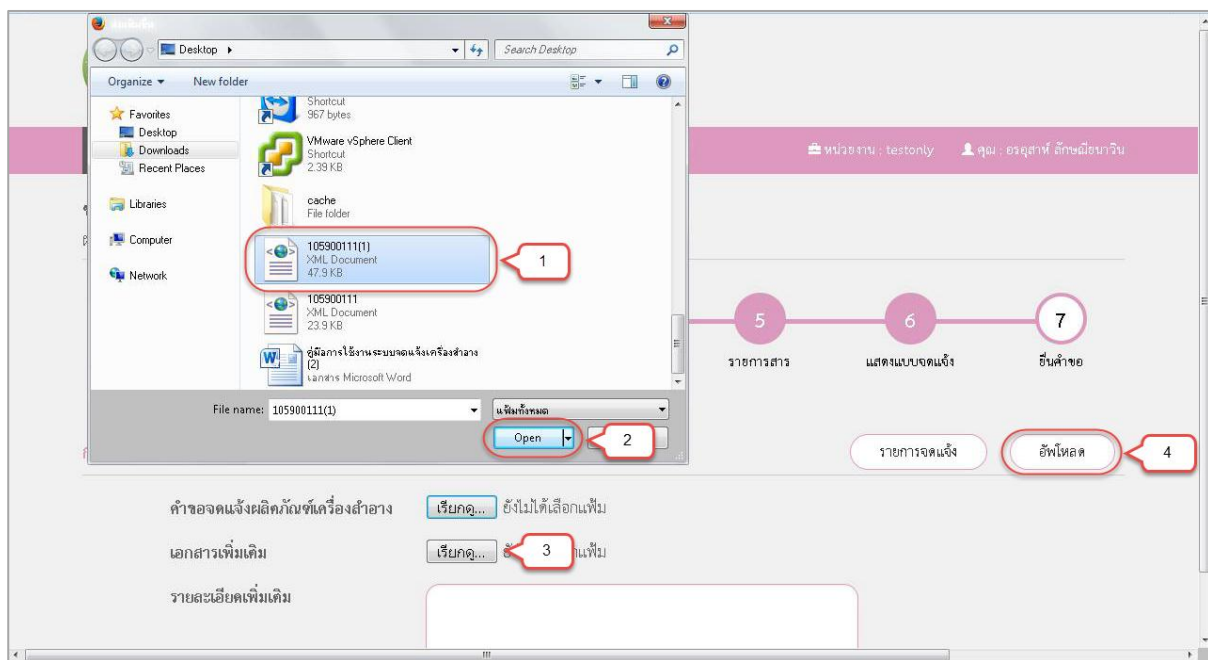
Desktop ▸
Search Desktop
Organize ▾
New folder
Favorites
Desktop
Downloads
Recent Places
Libraries
Computer
Network
Shortcut
967 bytes
VMware vSphere Client
Shortcut
2.39 KB
cache
File folder
105900111(1)
XML Document
47.9 KB
1
105900111
XML Document
23.9 KB
คู่มือการใช้งานระบบจดแจ้งเครื่องสำอาง (2)
เอกสาร Microsoft Word
File name: 105900111(1)
แฟ้มทั้งหมด
Open
2
หน่วยงาน : testonly
คุณ : ธรฤสาห์ ลักษณียนาวิน
5
6
7
รายการสาร
แสดงแบบจดแจ้ง
ยื่นคำขอ
รายการจดแจ้ง
อัพโหลด
4
คำขอจดแจ้งผลิตภัณฑ์เครื่องสำอาง
เรียกดู...
ยังไม่ได้เลือกแฟ้ม
เอกสารเพิ่มเติม
เรียกดู...
3
แฟ้ม
รายละเอียดเพิ่มเติม